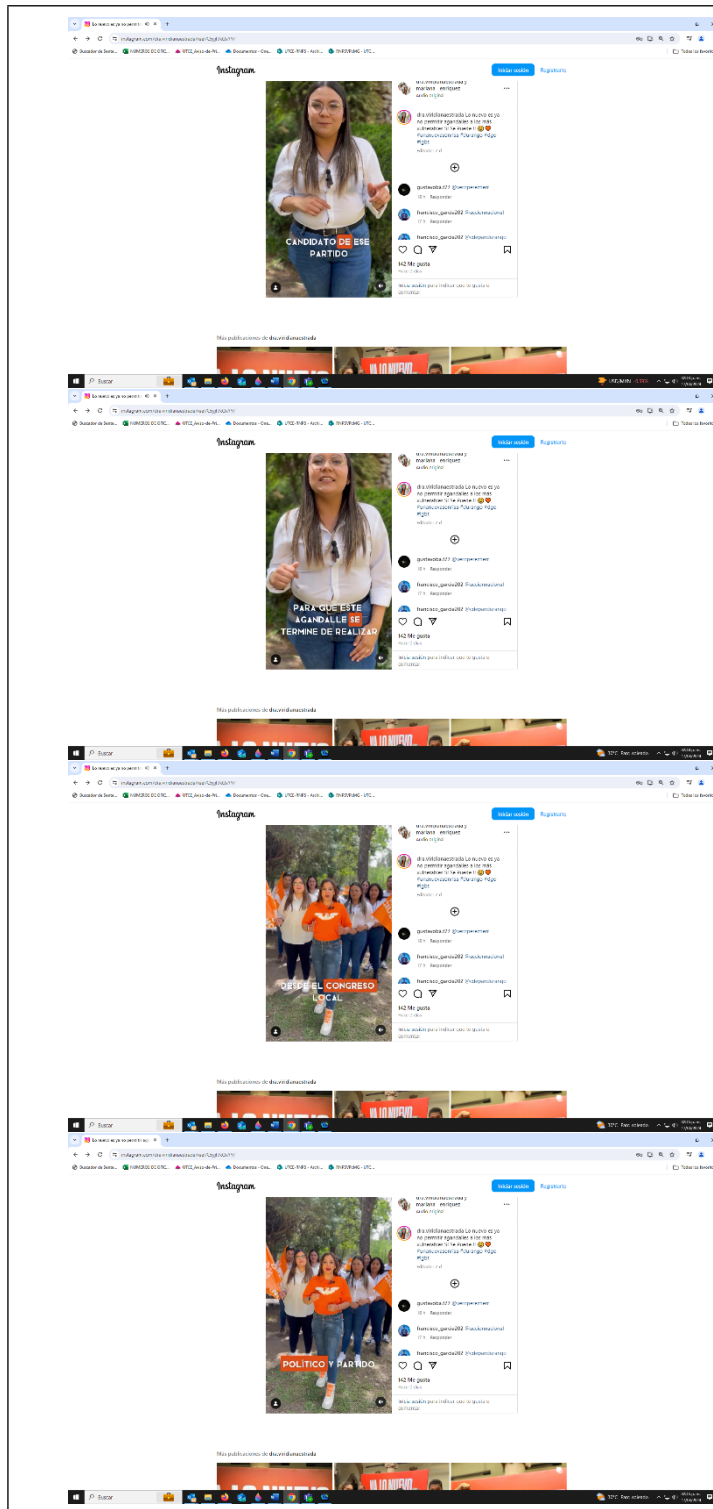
Instagram

Iniciar sesión Registrarte

mariana enriquez

dra.viridianaestrada Lo nuevo es yo No permitir agandalles a los más vulnerables

gustavoba.177 @siempreremer

Responder

francisco_garcia202 @dravidianaestrada

142 Me gusta

Inicia sesión para indicar que te gusta o comentar.

CANDIDATO DE ESE PARTIDO

Más publicaciones de dra.viridianaestrada

Buscar

Iniciar sesión Registrarte

mariana enriquez

dra.viridianaestrada Lo nuevo es yo No permitir agandalles a los más vulnerables

142 Me gusta

PARA QUE ESTE AGANDALLE SE TERMINE DE REALIZAR

Más publicaciones de dra.viridianaestrada

Buscar

Iniciar sesión Registrarte

142 Me gusta

DESDE EL CONGRESO LOCAL

Más publicaciones de dra.viridianaestrada

Buscar

Iniciar sesión Registrarte

142 Me gusta

POLÍTICO Y PARTIDO

Más publicaciones de dra.viridianaestrada

Buscar